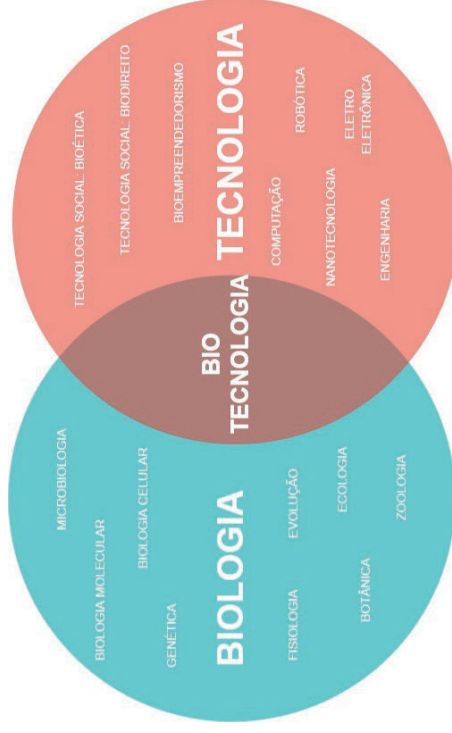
TECNOLOGIA

TECNOLOGIA SOCIAL: BIOÉTICA

TECNOLOGIA SOCIAL: BIODIREITO

BIOEMPREENDEDORISMO

ROBÓTICA

ELETRO ELETRÔNICA

COMPUTAÇÃO

NANOTECNOLOGIA

ENGENHARIA

BIO TECNOLOGIA

BIOLOGIA

MICROBIOLOGIA

BIOLOGIA MOLECULAR

BIOLOGIA CELULAR

GENÉTICA

FISIOLOGIA

EVOLUÇÃO

ECOLOGIA

BOTÂNICA

ZOOLOGIA